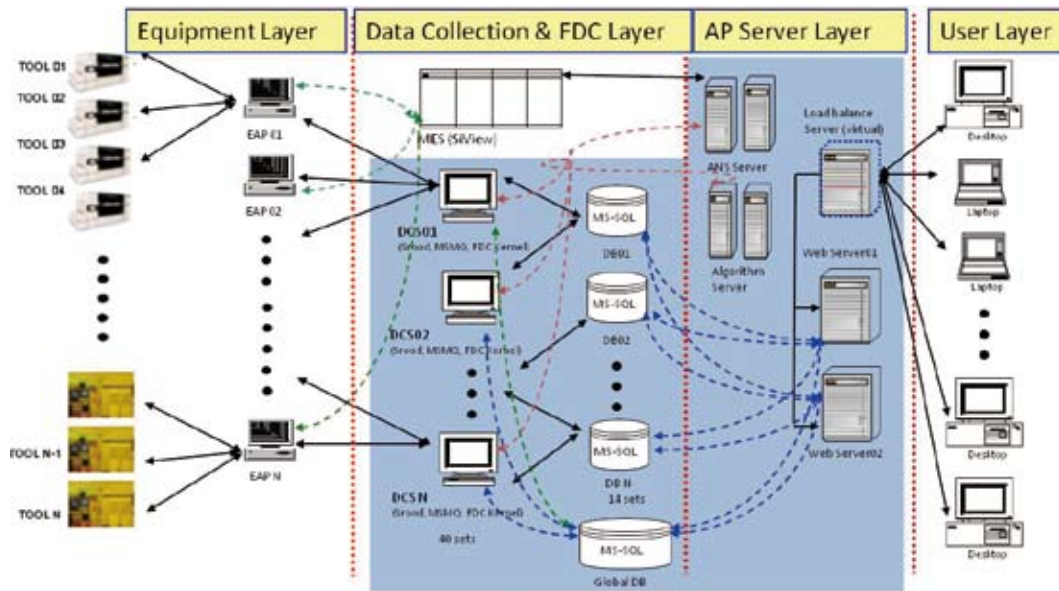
Equipment Layer

Data Collection & FDC Layer

AP Server Layer

User Layer

TOOL 01
TOOL 02
TOOL 03
TOOL 04
TOOL N-1
TOOL N

EAP 01
EAP 02
EAP N

MES (SiView)

DCS01
(Grood, MSMQ, FDC Kernel)

DCS02
(Grood, MSMQ, FDC Kernel)

DCS N
(Grood, MSMQ, FDC Kernel)
40 sets

MS-SQL
DB01

MS-SQL
DB02

MS-SQL
DB N
14 sets

MS-SQL
Global DB

ANS Server

Algorithm Server

Load balance Server (virtual)

Web Server01

Web Server02

Desktop
Laptop
Laptop
Desktop
Desktop